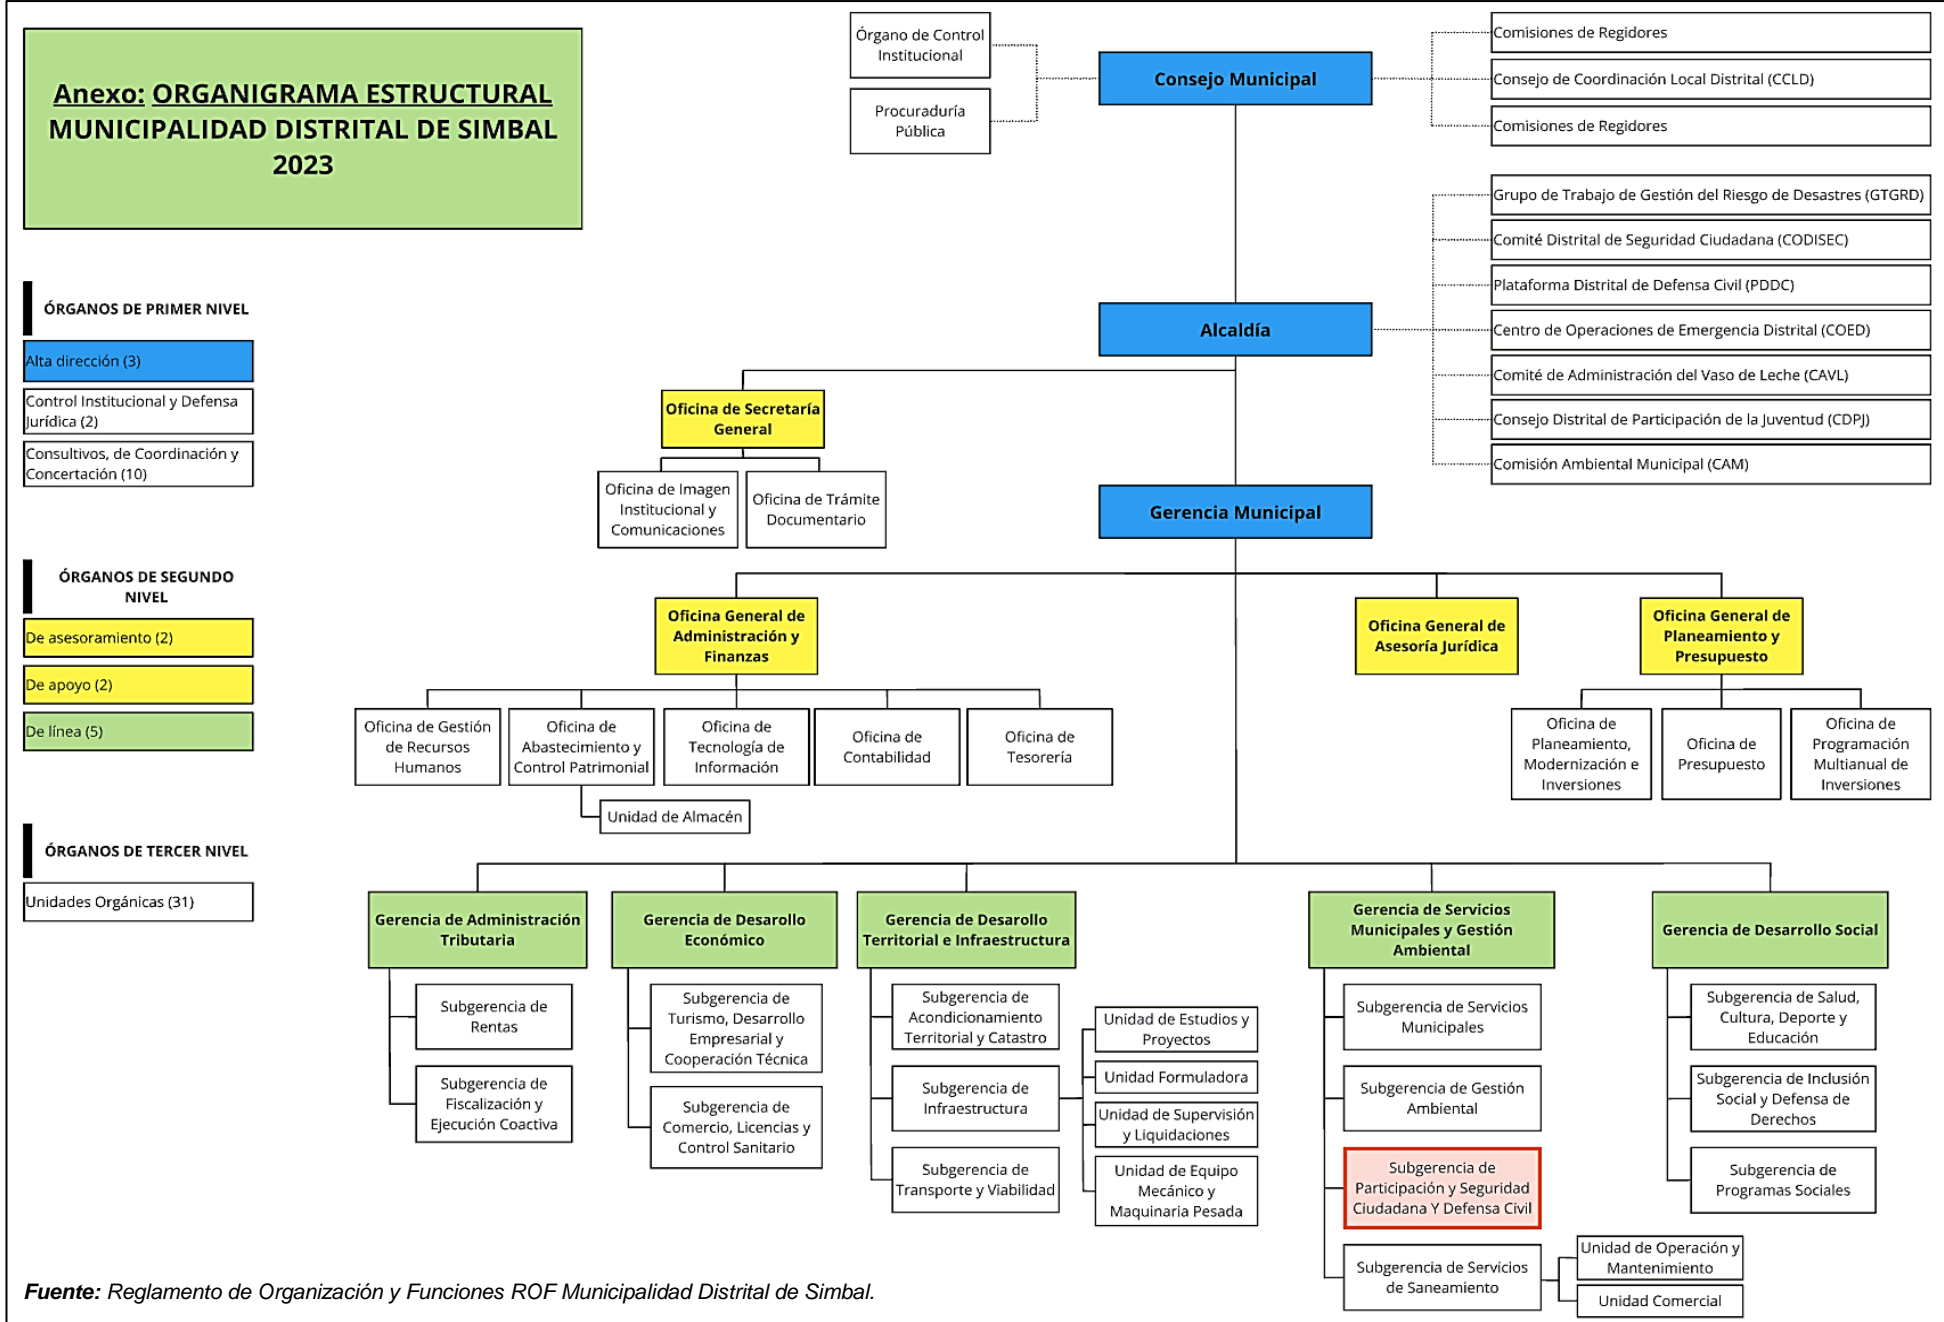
Anexo: ORGANIGRAMA ESTRUCTURAL MUNICIPALIDAD DISTRITAL DE SIMBAL 2023

ÓRGANOS DE PRIMER NIVEL

Alta dirección (3)

Control Institucional y Defensa Jurídica (2)

Consultivos, de Coordinación y Concertación (10)

ÓRGANOS DE SEGUNDO NIVEL

De asesoramiento (2)

De apoyo (2)

De línea (5)

ÓRGANOS DE TERCER NIVEL

Unidades Orgánicas (31)

Órgano de Control Institucional

Procuraduría Pública

Consejo Municipal

Comisiones de Regidores

Consejo de Coordinación Local Distrital (CCLD)

Comisiones de Regidores

Grupo de Trabajo de Gestión del Riesgo de Desastres (GTGRD)

Comité Distrital de Seguridad Ciudadana (CODISEC)

Plataforma Distrital de Defensa Civil (PDDC)

Centro de Operaciones de Emergencia Distrital (COED)

Comité de Administración del Vaso de Leche (CAVL)

Consejo Distrital de Participación de la Juventud (CDPJ)

Comisión Ambiental Municipal (CAM)

Alcaldía

Oficina de Secretaría General

Oficina de Imagen Institucional y Comunicaciones

Oficina de Trámite Documentario

Gerencia Municipal

Oficina General de Administración y Finanzas

Oficina General de Asesoría Jurídica

Oficina General de Planeamiento y Presupuesto

Oficina de Gestión de Recursos Humanos

Oficina de Abastecimiento y Control Patrimonial

Oficina de Tecnología de Información

Oficina de Contabilidad

Oficina de Tesorería

Unidad de Almacén

Oficina de Planeamiento, Modernización e Inversiones

Oficina de Presupuesto

Oficina de Programación Multianual de Inversiones

Gerencia de Administración Tributaria

Subgerencia de Rentas

Subgerencia de Fiscalización y Ejecución Coactiva

Gerencia de Desarrollo Económico

Subgerencia de Turismo, Desarrollo Empresarial y Cooperación Técnica

Subgerencia de Comercio, Licencias y Control Sanitario

Gerencia de Desarrollo Territorial e Infraestructura

Subgerencia de Acondicionamiento Territorial y Catastro

Subgerencia de Infraestructura

Subgerencia de Transporte y Viabilidad

Unidad de Estudios y Proyectos

Unidad Formuladora

Unidad de Supervisión y Liquidaciones

Unidad de Equipo Mecánico y Maquinaria Pesada

Gerencia de Servicios Municipales y Gestión Ambiental

Subgerencia de Servicios Municipales

Subgerencia de Gestión Ambiental

Subgerencia de Participación y Seguridad Ciudadana Y Defensa Civil

Subgerencia de Servicios de Saneamiento

Unidad de Operación y Mantenimiento

Unidad Comercial

Gerencia de Desarrollo Social

Subgerencia de Salud, Cultura, Deporte y Educación

Subgerencia de Inclusión Social y Defensa de Derechos

Subgerencia de Programas Sociales

Fuente: Reglamento de Organización y Funciones ROF Municipalidad Distrital de Simbal.